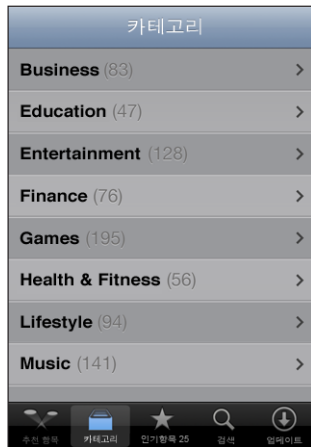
카테고리

Business (83) >

Education (47) >

Entertainment (128) >

Finance (76) >

Games (195) >

Health & Fitness (56) >

Lifestyle (94) >

Music (141) >

추천 항목 카테고리 인기항목 25 검색 업데이트